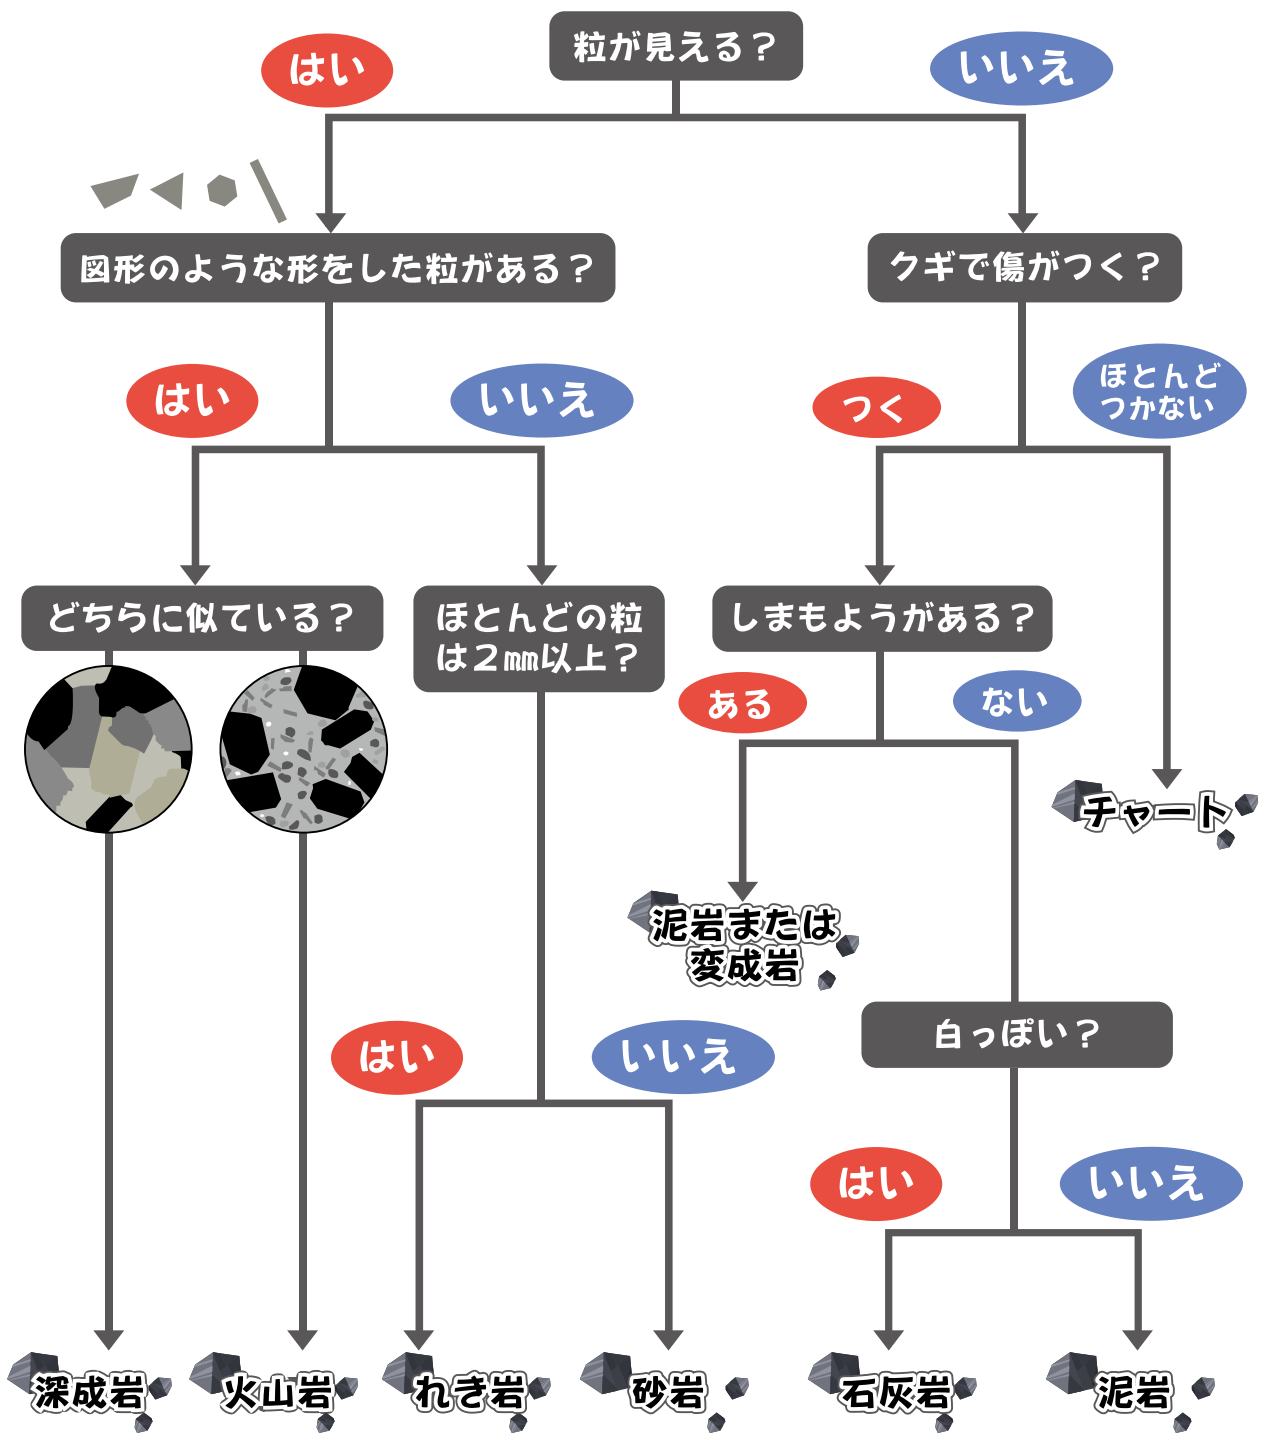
粒が見える？

はい

いいえ

図形のような形をした粒がある？

クギで傷がつく？

はい

いいえ

つく

ほとんどつかない

どちらに似ている？

ほとんどの粒は２㎜以上？

しまもようがある？

ある

ない

チャート

泥岩または変成岩

白っぽい？

はい

いいえ

はい

いいえ

深成岩

火山岩

れき岩

砂岩

石灰岩

泥岩